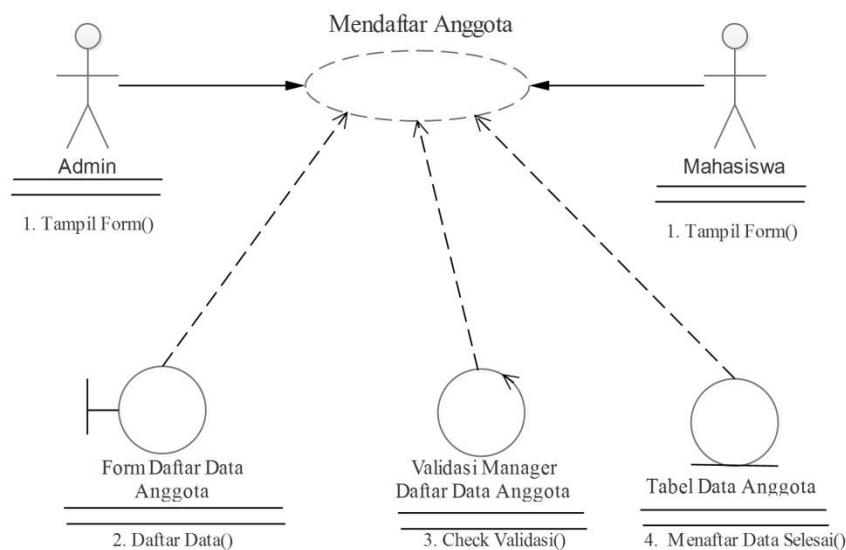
Mendaftar Anggota

Admin

1. Tampil Form()

Mahasiswa

1. Tampil Form()

Form Daftar Data Anggota

2. Daftar Data()

Validasi Manager Daftar Data Anggota

3. Check Validasi()

Tabel Data Anggota

4. Menaftar Data Selesai()